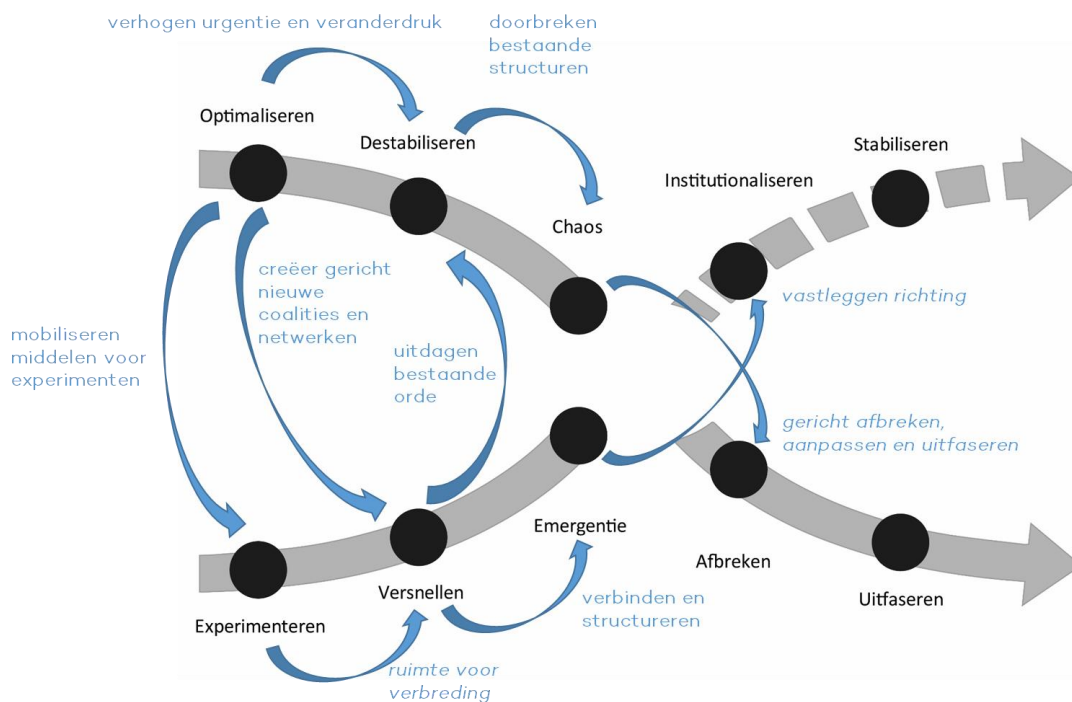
verhogen urgentie en veranderdruk

doorbreken bestaande structuren

Optimaliseren

Destabiliseren

Stabiliseren

Institutionaliseren

Chaos

creëer gericht nieuwe coalities en netwerken

vastleggen richting

mobiliseren middelen voor experimenten

uitdagen bestaande orde

gericht afbreken, aanpassen en uitfaseren

Emergentie

Afbreken

Versnellen

verbinden en structureren

Uitfaseren

Experimenteren

ruimte voor verbreding